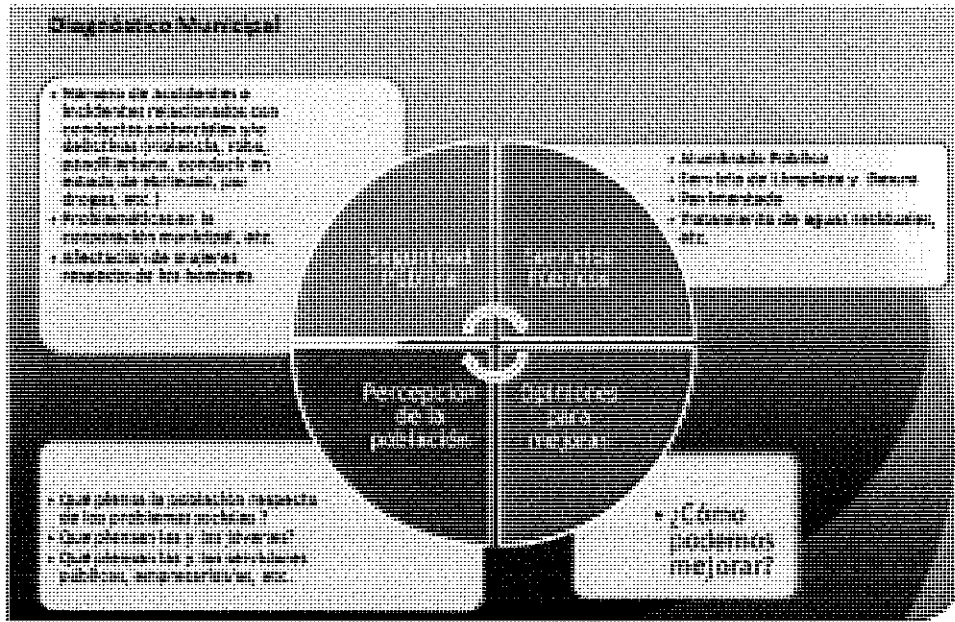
Diagnóstico Municipal

• Número de accidentes e incidentes relacionados con conductas antisociales y/o delictivas (violencia, robo, atropellamiento, conducir en estado de ebriedad, por drogas, etc.)
• Problemáticas en la corporación municipal, etc.
• Afectación de mujeres respecto de los hombres.

• Alumbrado Público
• Servicio de Limpieza y Basura
• Pavimentado
• Tratamiento de aguas residuales, etc.

Seguridad Pública

Servicios Públicos

Percepción de la población

Opiniones para mejorar

• Qué piensa la población respecto de los problemas sociales ?
• Qué piensan los y las jóvenes?
• Qué piensan los y las servidores públicos, empresarios/as, etc.

• ¿Cómo podemos mejorar?